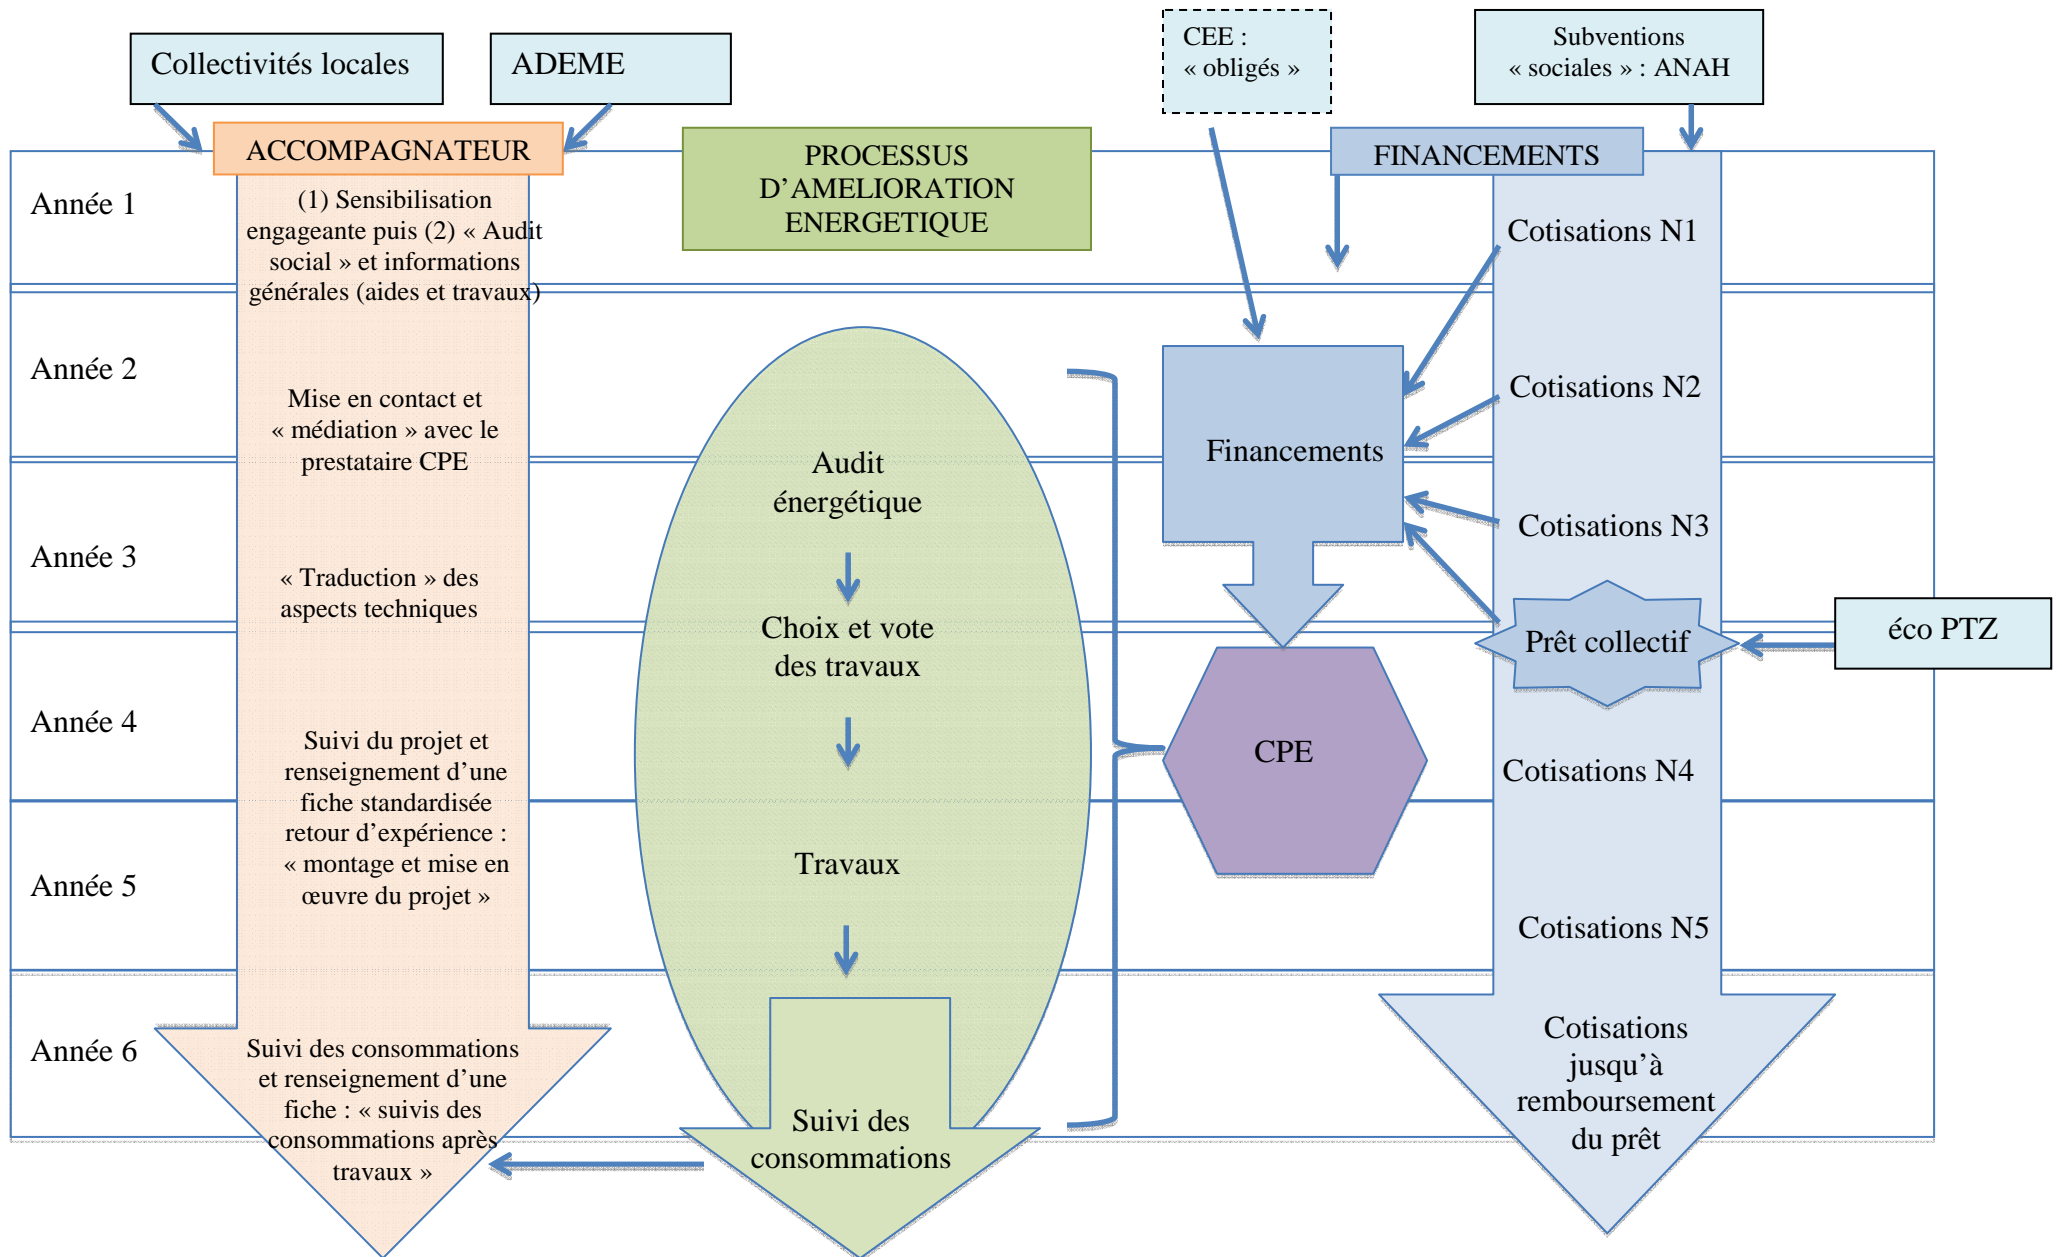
Collectivités locales

ADEME

CEE : « obligés »

Subventions « sociales » : ANAH

ACCOMPAGNATEUR

PROCESSUS D'AMELIORATION ENERGETIQUE

FINANCEMENTS

Année 1

Année 2

Année 3

Année 4

Année 5

Année 6

(1) Sensibilisation engageante puis (2) « Audit social » et informations générales (aides et travaux)

Mise en contact et « médiation » avec le prestataire CPE

« Traduction » des aspects techniques

Suivi du projet et renseignement d'une fiche standardisée retour d'expérience : « montage et mise en œuvre du projet »

Suivi des consommations et renseignement d'une fiche : « suivis des consommations après travaux »

Audit énergétique

Choix et vote des travaux

Travaux

Suivi des consommations

Financements

CPE

Cotisations N1

Cotisations N2

Cotisations N3

Prêt collectif

éco PTZ

Cotisations N4

Cotisations N5

Cotisations jusqu'à remboursement du prêt